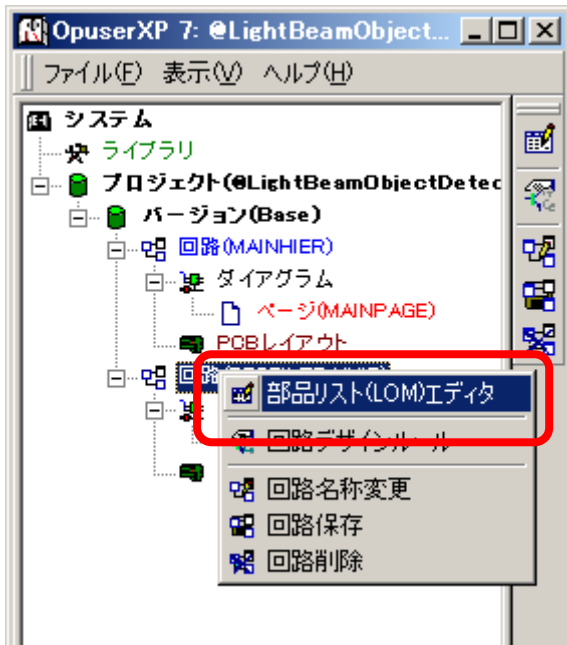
OpuserXP 7: @LightBeamObject...

ファイル(F) 表示(V) ヘルプ(H)

システム
ライブラリ
プロジェクト(@LightBeamObjectDetec
バージョン(Base)
回路(MAINHIER)
ダイアグラム
ページ(MAINPAGE)
PCBレイアウト
回路

部品リスト(LOM)エディタ
回路デザインルール
回路名称変更
回路保存
回路削除